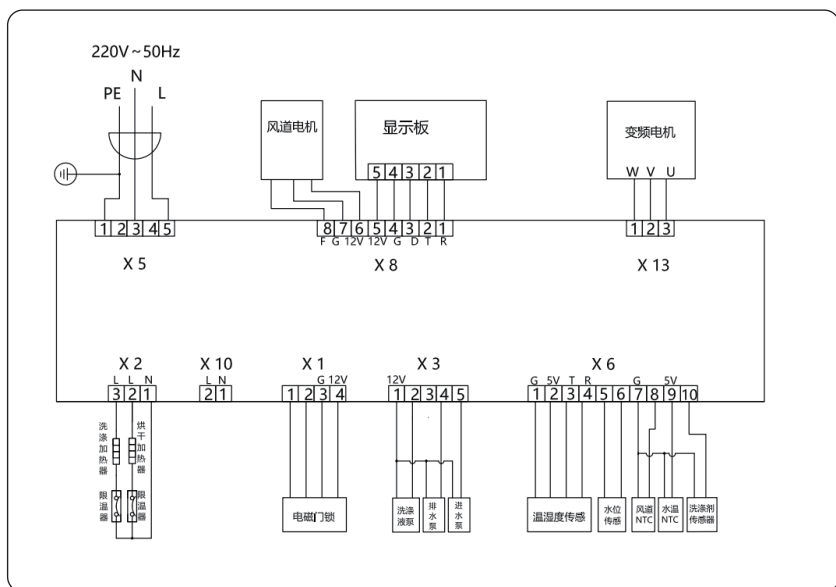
220V~50Hz

PE N L

风道电机

显示板

5 4 3 2 1

变频电机

W V U

1 2 3 4 5

8 7 6 5 4 3 2 1

F G 12V 12V G D T R

1 2 3

X 5

X 8

X 13

X 2

X 10

X 1

X 3

X 6

L L N

3 2 1

L N

2 1

G 12V

1 2 3 4

12V

1 2 3 4 5

G 5V T R

1 2 3 4 5 6 7 8 9 10

G 5V

洗涤加热器

烘干加热器

限温器

限温器

电磁门锁

洗涤液泵

排水泵

进水泵

温湿度传感

水位传感

风道NTC

水温NTC

洗涤剂传感器